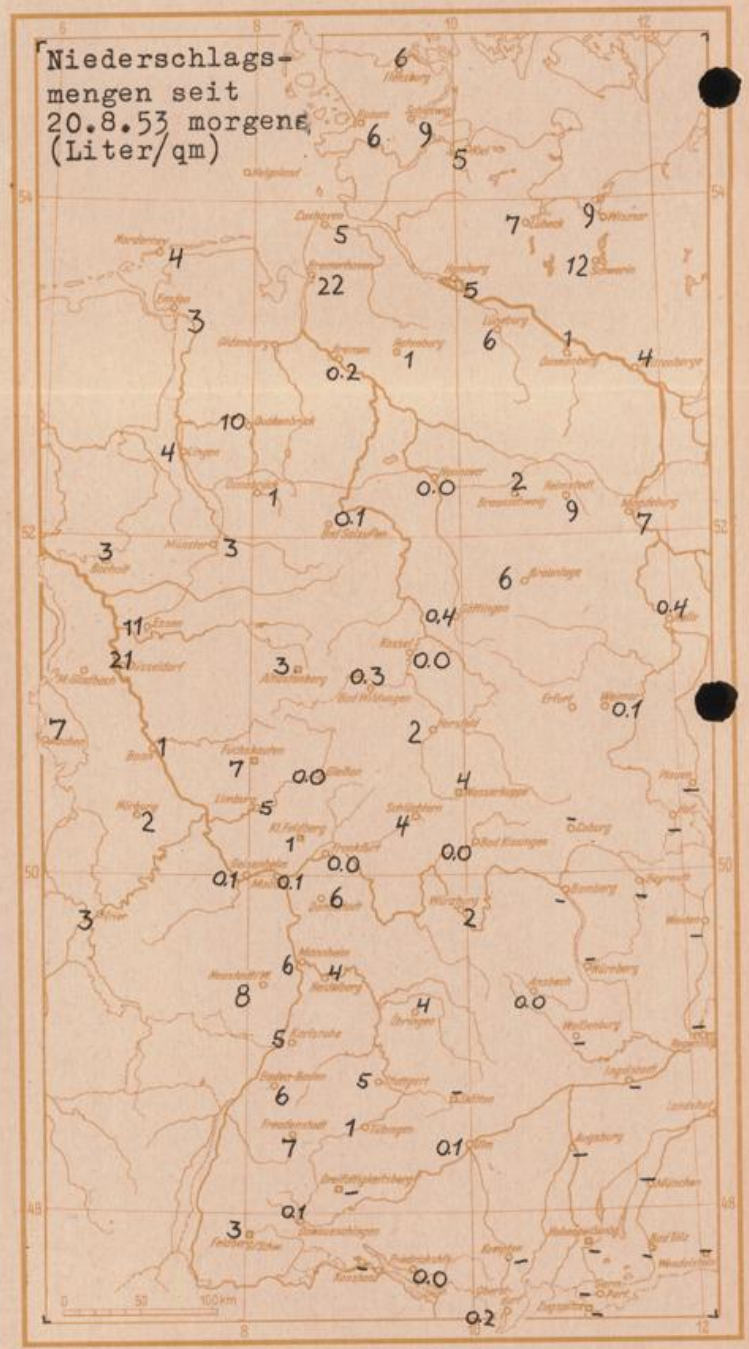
Niederschlagsmengen seit 20.8.53 morgens (Liter/qm)

6 8 10 12

6 Flensburg
6 9
5 Kiel

54

Helgoland
Cuxhaven 5
7 Lübeck 9 Wismar
Norderney 4
12 Schwerin
Bremerhaven 22
Hamburg 5
Emden 3
Lüneburg 6
Oldenburg
0.2 Bremen 1 Rotenburg
1 Dannenberg
4 Wittenberge
10 Quakenbrück
4 Lingen
Hannover 0.0 2
Osnabrück 1
Braunschweig 9 Helmstedt
Magdeburg 7

52

0.1 Bad Salzuflen
3 Bocholt
Münster 3
6 Brocken
0.4 Göttingen
0.4 Halle
11 Essen
21 Düsseldorf
3 Arnsberg
Kassel 0.0
M.Gladbach
0.3
Bad Wildungen
7 Aachen
Erfurt
Weimar 0.1
Bonn 1
2 Hersfeld
7 Fuchskaute
0.0 Gießen
Plauen –
4 Wasserkuppe
Limburg 5
Hof –
Nürburg 2
4 Schlüchtern
– Coburg
Kl. Feldberg 1
Frankfurt 0.0
0.0 Bad Kissingen
Bayreuth –

50

0.1 Geisenheim 0.1 Mainz
6 Darmstadt
Würzburg 2
– Bamberg
3 Trier
Weiden –
6 Mannheim
4 Heidelberg
Neunkirchen 8
4 Öhringen
Nürnberg
Ansbach 0.0
Karlsruhe 5
– Weißenburg
Regensburg –
5 Stuttgart
6 Baden-Baden
– Aalen
Ingolstadt –
Freudenstadt 7
1 Tübingen
0.1 Ulm
Landshut
Augsburg –
Dreifaltigkeitsberg –
München –

48

0.1 Donaueschingen
3 Feldberg
Freiburg
Hohenpeißenberg –
Bad Tölz –
Konstanz – Friedrichshafen 0.0
Kempten –
– Wendelstein
Oberstdorf
Zugspitze –
Garmisch Partenkirchen –
0.2

0 50 100 km

8 10 12